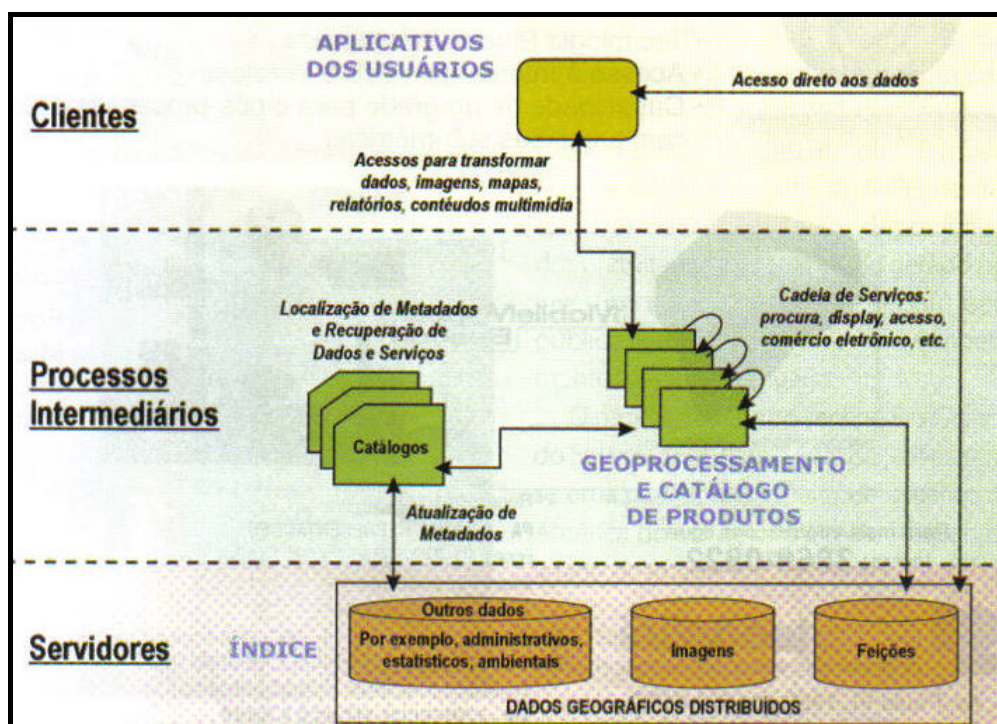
APLICATIVOS DOS USUÁRIOS

Acesso direto aos dados

Clientes

Acessos para transformar dados, imagens, mapas, relatórios, contéudos multimídia

Localização de Metadados e Recuperação de Dados e Serviços

Cadeia de Serviços: procura, display, acesso, comércio eletrônico, etc.

Processos Intermediários

Catálogos

GEOPROCESSAMENTO E CATÁLOGO DE PRODUTOS

Atualização de Metadados

Servidores

ÍNDICE

Outros dados

Por exemplo, administrativos, estatísticos, ambientais

Imagens

Feições

DADOS GEOGRÁFICOS DISTRIBUÍDOS